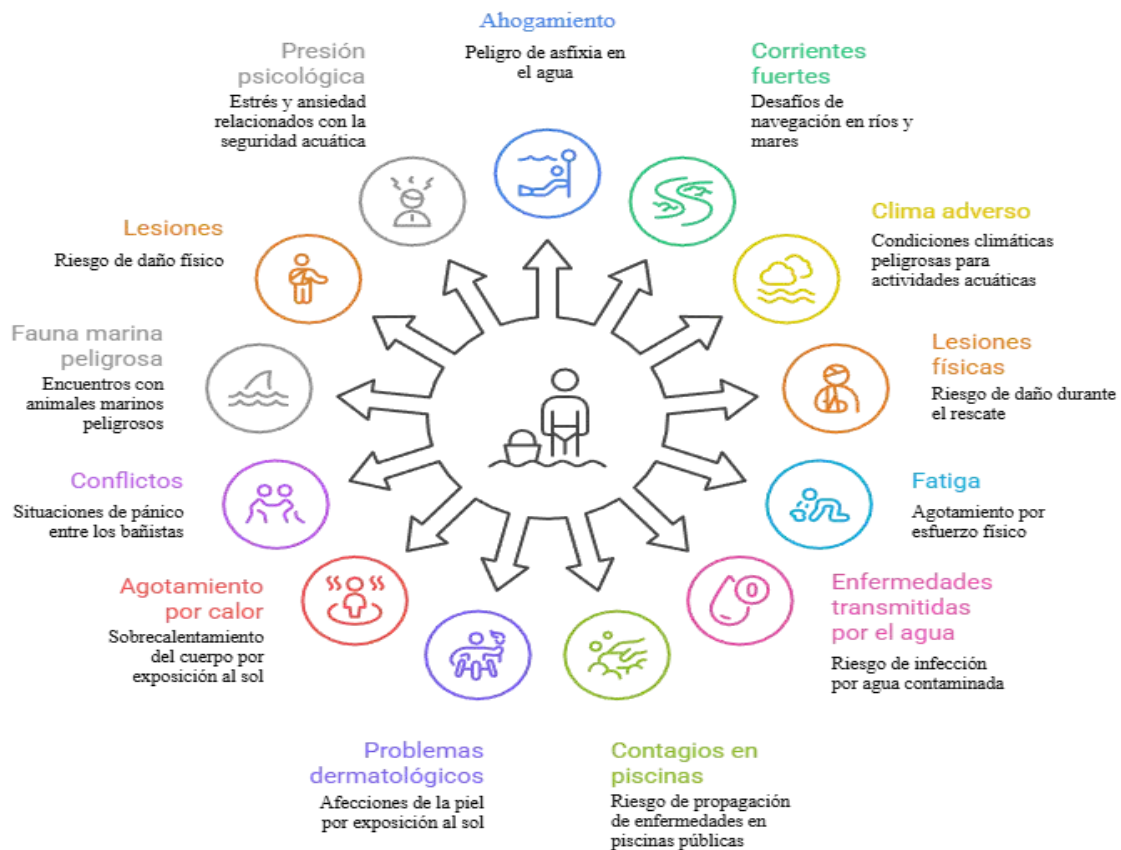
Ahogamiento

Peligro de asfixia en el agua

Presión psicológica

Estrés y ansiedad relacionados con la seguridad acuática

Corrientes fuertes

Desafíos de navegación en ríos y mares

Lesiones

Riesgo de daño físico

Clima adverso

Condiciones climáticas peligrosas para actividades acuáticas

Fauna marina peligrosa

Encuentros con animales marinos peligrosos

Lesiones físicas

Riesgo de daño durante el rescate

Conflictos

Situaciones de pánico entre los bañistas

Fatiga

Agotamiento por esfuerzo físico

Agotamiento por calor

Sobrecalentamiento del cuerpo por exposición al sol

Enfermedades transmitidas por el agua

Riesgo de infección por agua contaminada

Problemas dermatológicos

Afecciones de la piel por exposición al sol

Contagios en piscinas

Riesgo de propagación de enfermedades en piscinas públicas